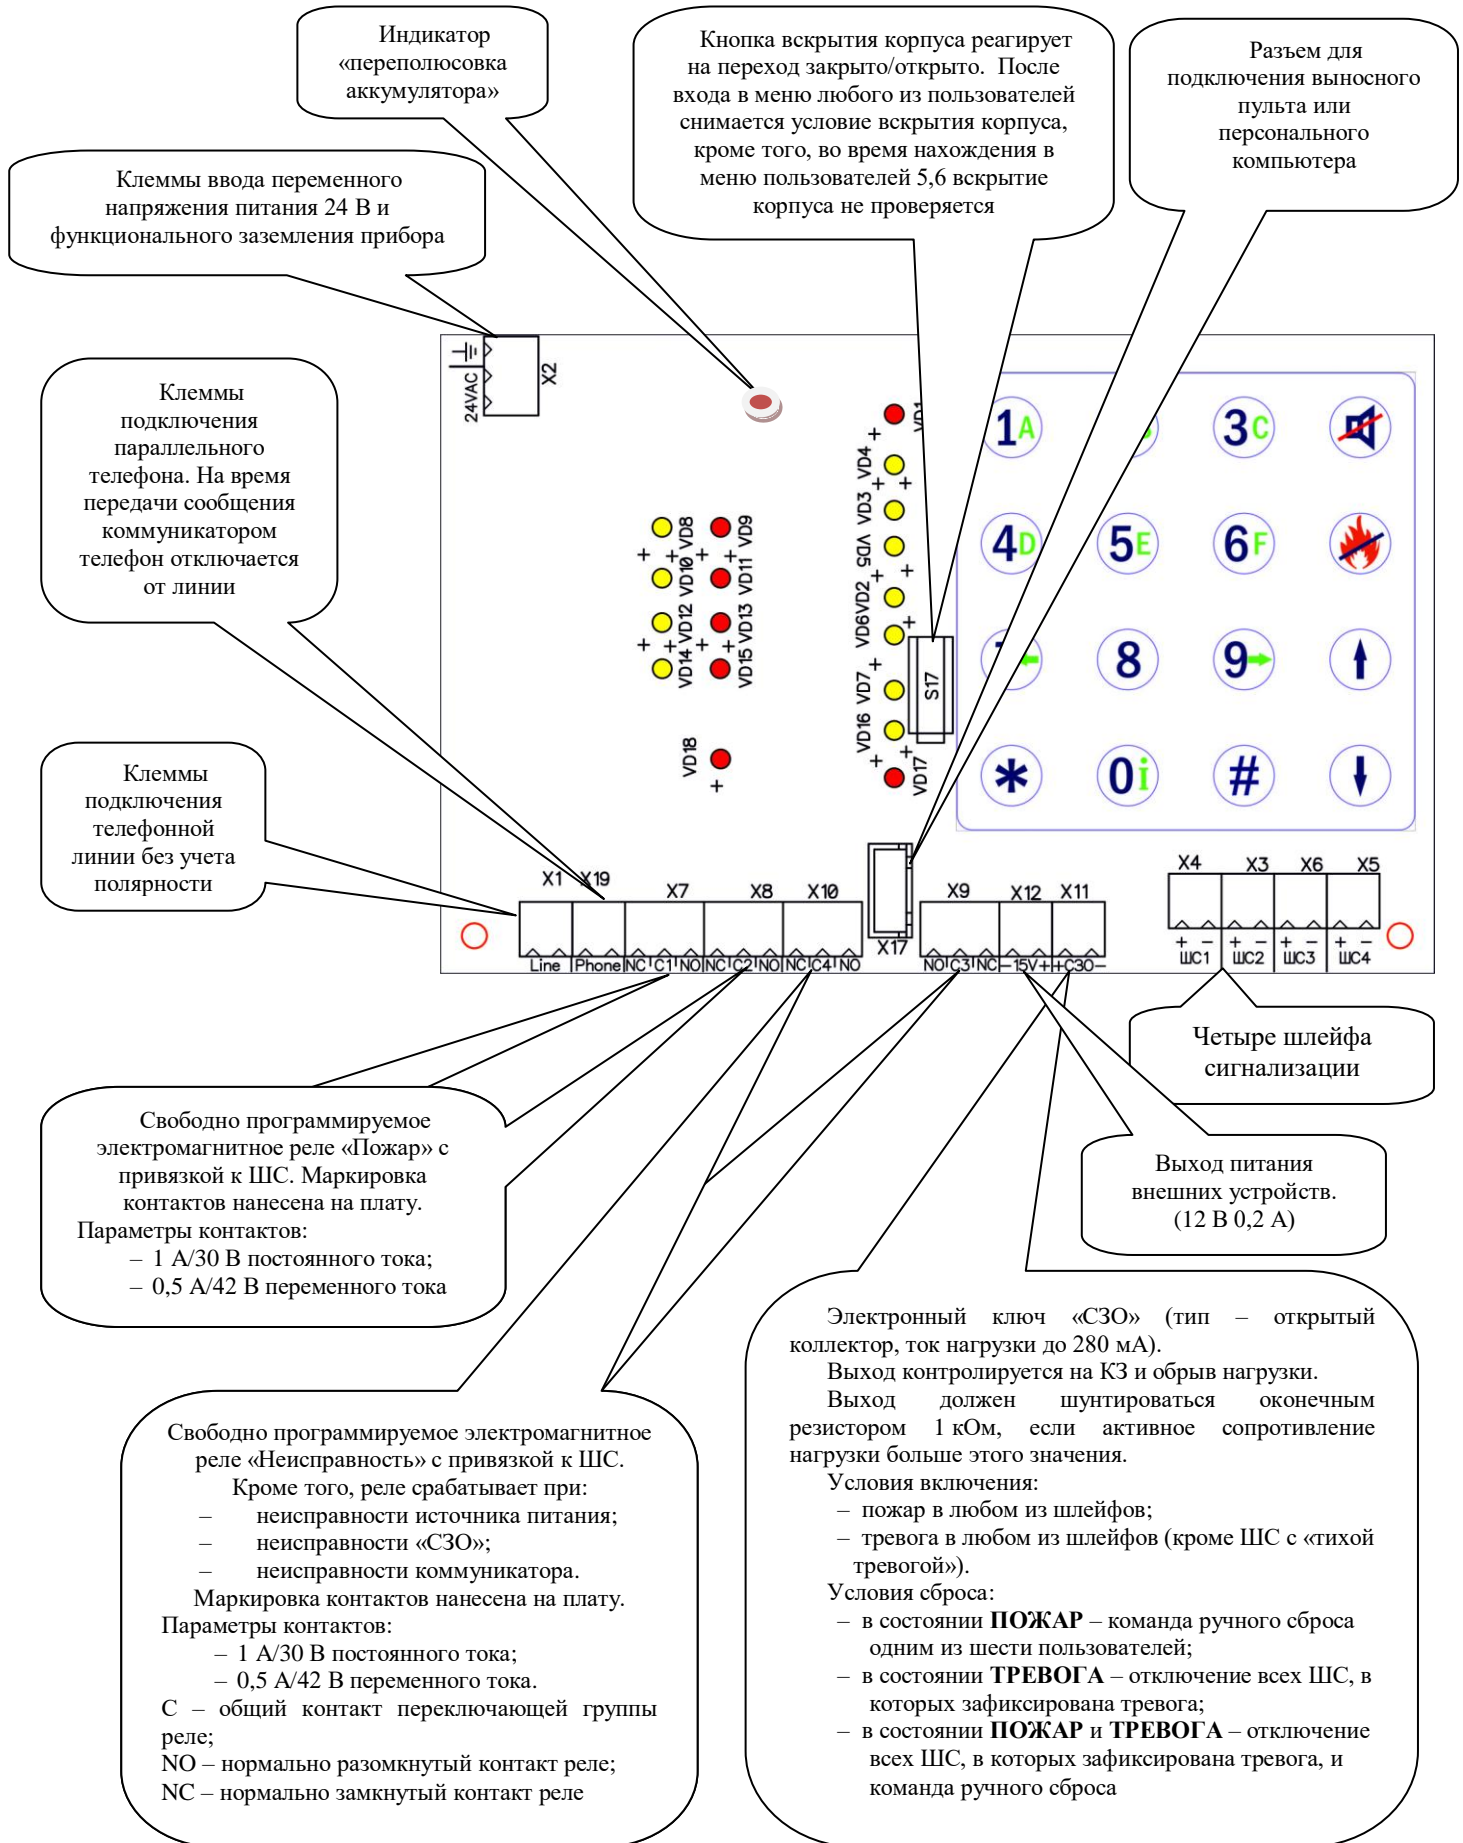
Индикатор «переполюсовка аккумулятора»

Кнопка вскрытия корпуса реагирует на переход закрыто/открыто. После входа в меню любого из пользователей снимается условие вскрытия корпуса, кроме того, во время нахождения в меню пользователей 5,6 вскрытие корпуса не проверяется

Разъем для подключения выносного пульта или персонального компьютера

Клеммы ввода переменного напряжения питания 24 В и функционального заземления прибора

Клеммы подключения параллельного телефона. На время передачи сообщения коммуникатором телефон отключается от линии

Клеммы подключения телефонной линии без учета полярности

24VAC X2

VD1 VD4 VD3 VD5 VD2 VD6 VD7 VD16 VD17 S17

VD8 VD9 VD10 VD11 VD12 VD13 VD14 VD15 VD18

1A 3C 4D 5E 6F 7 8 9 * 0i #

X1 X19 X7 X8 X10 X17 X9 X12 X11 X4 X3 X6 X5

Line Phone NC C1 NO NC C2 NO NC C4 NO NO C3 NC –15V+ +C3O–

+ – ШС1 + – ШС2 + – ШС3 + – ШС4

Четыре шлейфа сигнализации

Выход питания внешних устройств. (12 В 0,2 А)

Свободно программируемое электромагнитное реле «Пожар» с привязкой к ШС. Маркировка контактов нанесена на плату.
Параметры контактов:
– 1 А/30 В постоянного тока;
– 0,5 А/42 В переменного тока

Электронный ключ «СЗО» (тип – открытый коллектор, ток нагрузки до 280 мА).
Выход контролируется на КЗ и обрыв нагрузки.
Выход должен шунтироваться оконечным резистором 1 кОм, если активное сопротивление нагрузки больше этого значения.
Условия включения:
– пожар в любом из шлейфов;
– тревога в любом из шлейфов (кроме ШС с «тихой тревогой»).
Условия сброса:
– в состоянии **ПОЖАР** – команда ручного сброса одним из шести пользователей;
– в состоянии **ТРЕВОГА** – отключение всех ШС, в которых зафиксирована тревога;
– в состоянии **ПОЖАР** и **ТРЕВОГА** – отключение всех ШС, в которых зафиксирована тревога, и команда ручного сброса

Свободно программируемое электромагнитное реле «Неисправность» с привязкой к ШС.
Кроме того, реле срабатывает при:
– неисправности источника питания;
– неисправности «СЗО»;
– неисправности коммуникатора.
Маркировка контактов нанесена на плату.
Параметры контактов:
– 1 А/30 В постоянного тока;
– 0,5 А/42 В переменного тока.
С – общий контакт переключающей группы реле;
NO – нормально разомкнутый контакт реле;
NC – нормально замкнутый контакт реле